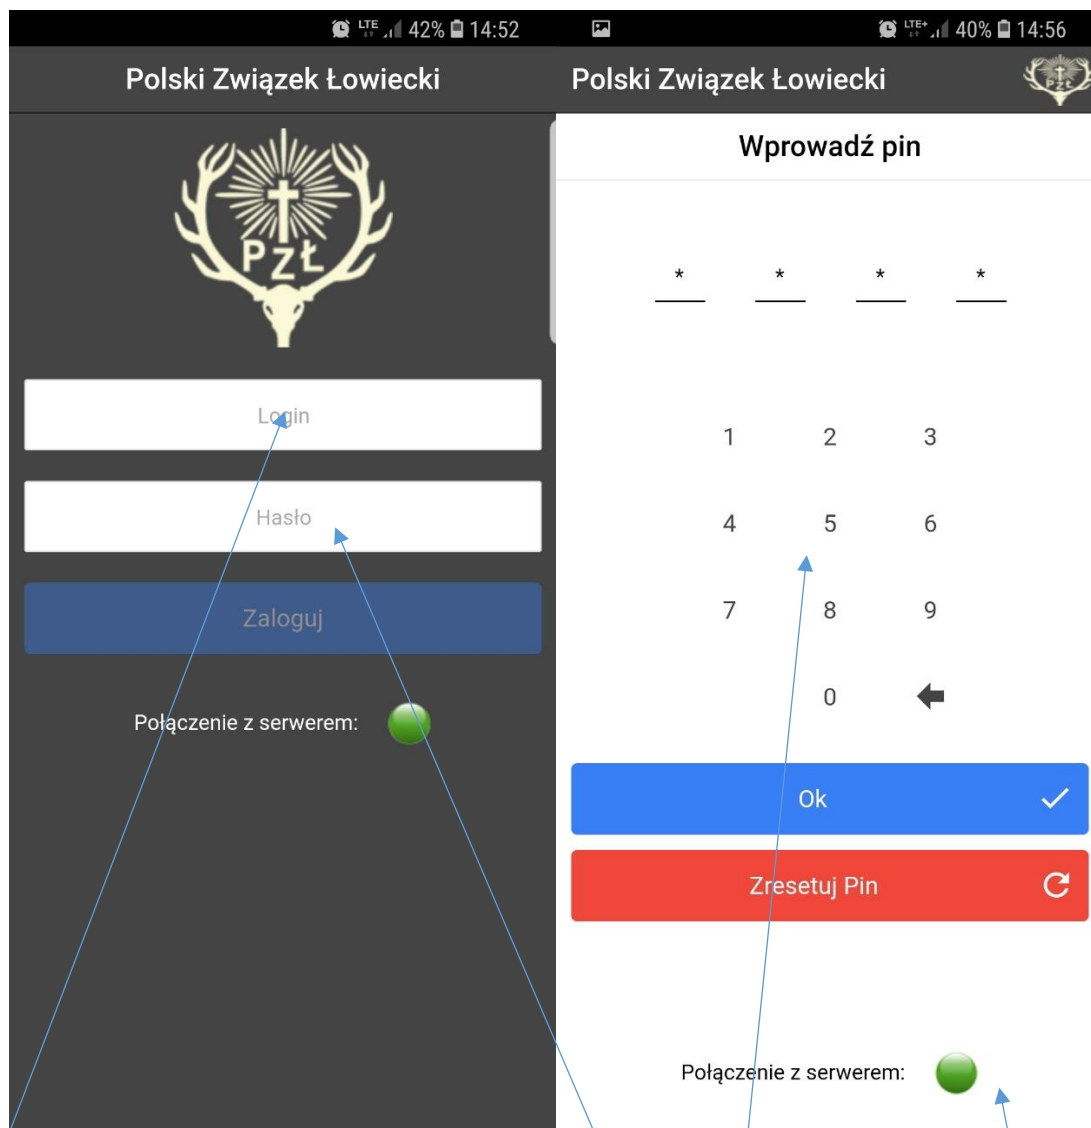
LTE 42% 14:52

Polski Związek Łowiecki

PZŁ

Login

Hasło

Zaloguj

Połączenie z serwerem:

LTE+ 40% 14:56

Polski Związek Łowiecki

Wprowadź pin

* * * *

1 2 3
4 5 6
7 8 9
0

Ok

Zresetuj Pin

Połączenie z serwerem: